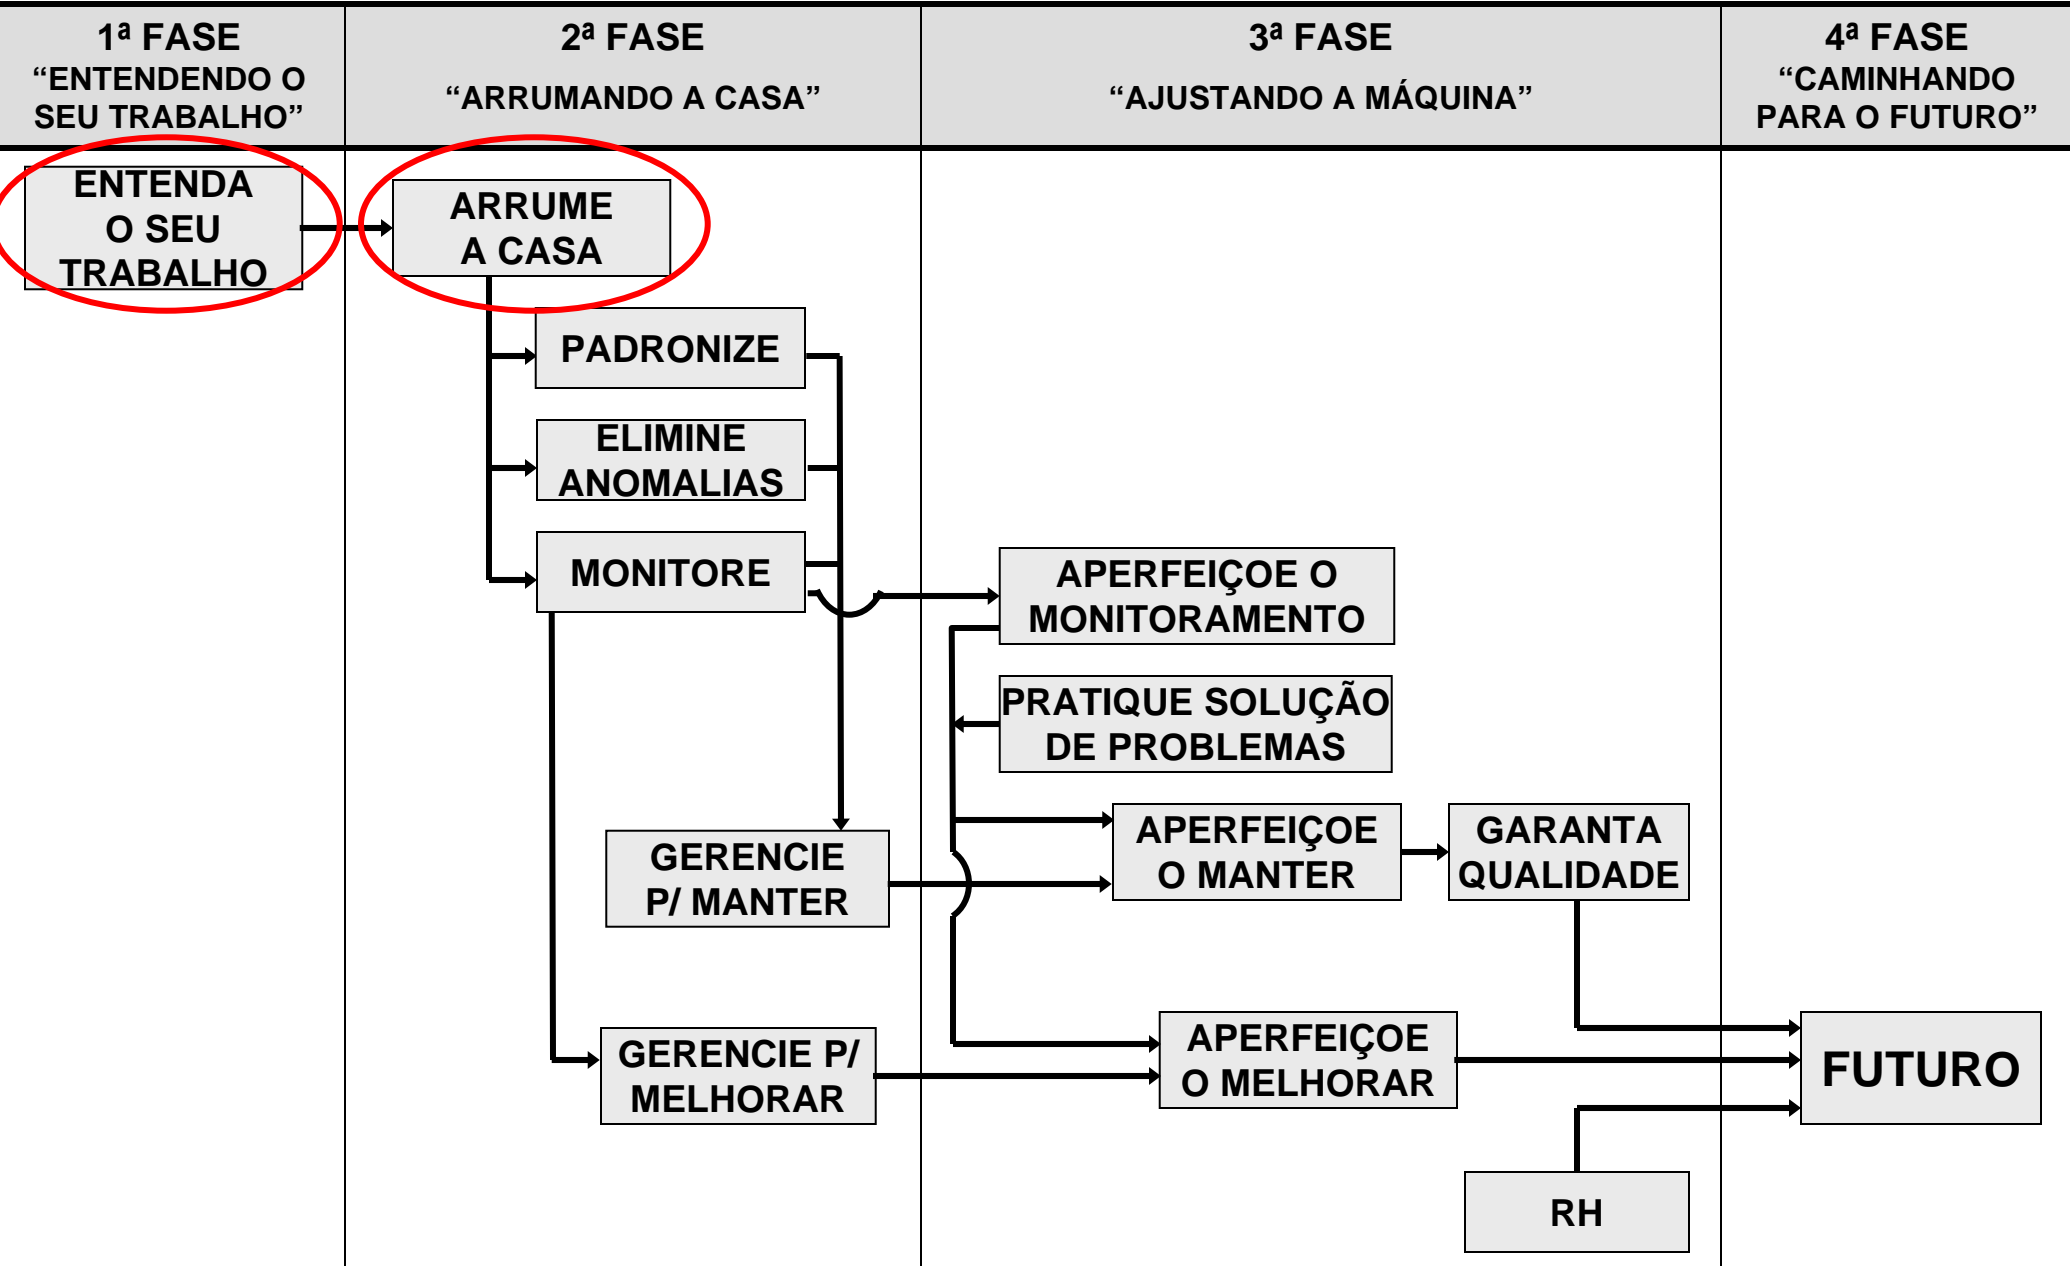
| 1ª FASE “ENTENDENDO O SEU TRABALHO” | 2ª FASE “ARRUMANDO A CASA” | 3ª FASE “AJUSTANDO A MÁQUINA” | 4ª FASE “CAMINHANDO PARA O FUTURO” |
|---|---|---|---|

ENTENDA O SEU TRABALHO

ARRUME A CASA

PADRONIZE

ELIMINE ANOMALIAS

MONITORE

APERFEIÇOE O MONITORAMENTO

PRATIQUE SOLUÇÃO DE PROBLEMAS

GERENCIE P/ MANTER

APERFEIÇOE O MANTER

GARANTA QUALIDADE

GERENCIE P/ MELHORAR

APERFEIÇOE O MELHORAR

FUTURO

RH